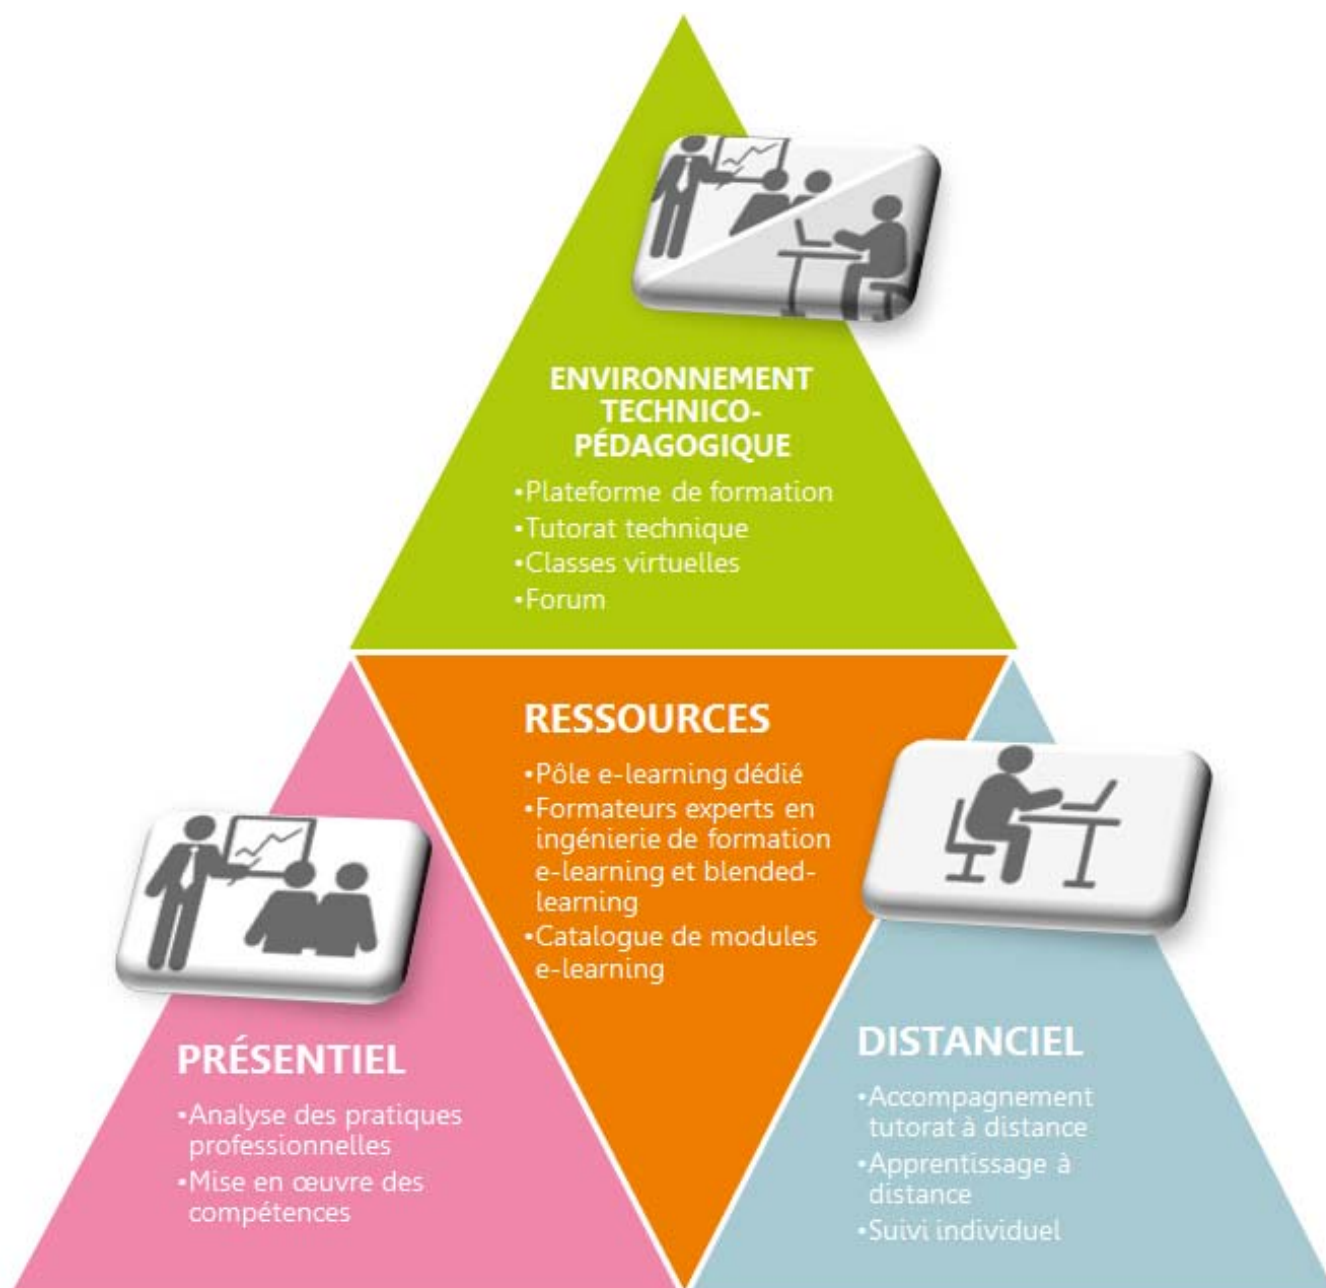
ENVIRONNEMENT TECHNICO-PÉDAGOGIQUE

•Plateforme de formation
•Tutorat technique
•Classes virtuelles
•Forum

RESSOURCES

•Pôle e-learning dédié
•Formateurs experts en ingénierie de formation e-learning et blended-learning
•Catalogue de modules e-learning

PRÉSENTIEL

•Analyse des pratiques professionnelles
•Mise en œuvre des compétences

DISTANCIEL

•Accompagnement tutorat à distance
•Apprentissage à distance
•Suivi individuel